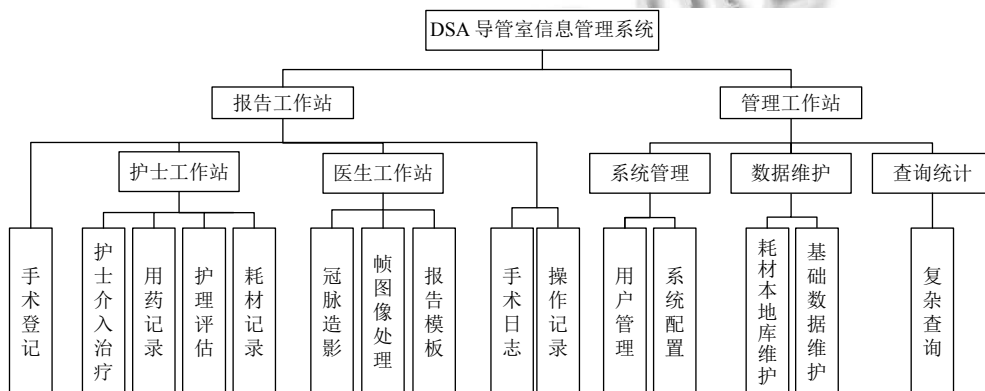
DSA 导管室信息管理系统

报告工作站

管理工作站

护士工作站

医生工作站

系统管理

数据维护

查询统计

手术登记

护士介入治疗

用药记录

护理评估

耗材记录

冠脉造影

帧图像处理

报告模板

手术日志

操作记录

用户管理

系统配置

耗材本地库维护

基础数据维护

复杂查询